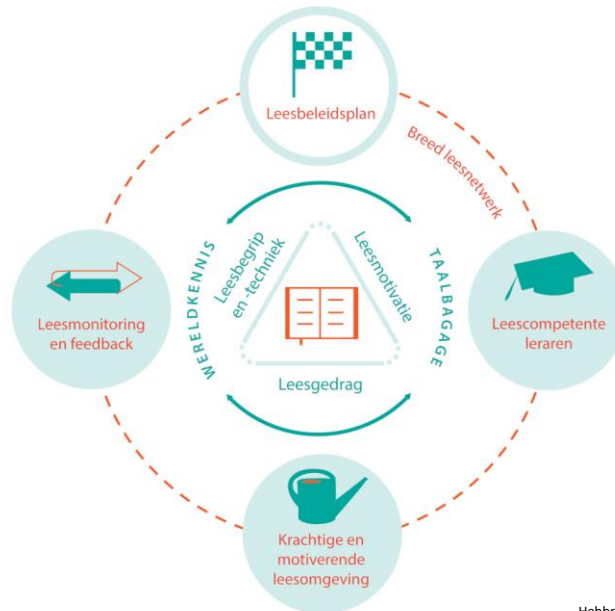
Leesbeleidsplan

Breed leesnetwerk

Leesmonitoring en feedback

WERELDKENNIS

Leesbegrip en -techniek

Leesmotivatie

TAALBAGAGE

Leescompetente leraren

Leesgedrag

Krachtige en motiverende leesomgeving

Hebbe